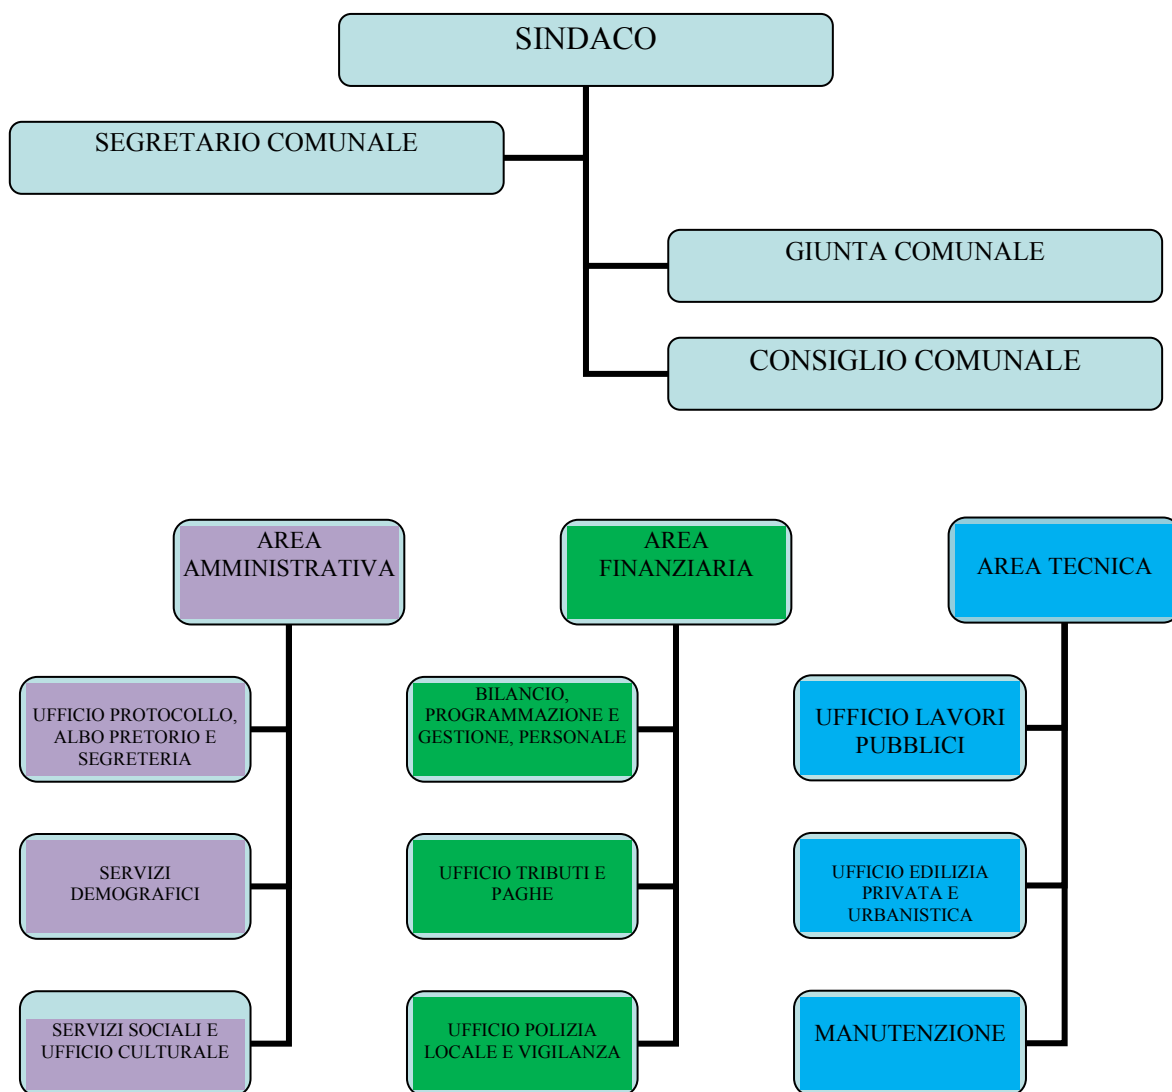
SINDACO

SEGRETARIO COMUNALE

GIUNTA COMUNALE

CONSIGLIO COMUNALE

AREA AMMINISTRATIVA

UFFICIO PROTOCOLLO, ALBO PRETORIO E SEGRETERIA

SERVIZI DEMOGRAFICI

SERVIZI SOCIALI E UFFICIO CULTURALE

AREA FINANZIARIA

BILANCIO, PROGRAMMAZIONE E GESTIONE, PERSONALE

UFFICIO TRIBUTI E PAGHE

UFFICIO POLIZIA LOCALE E VIGILANZA

AREA TECNICA

UFFICIO LAVORI PUBBLICI

UFFICIO EDILIZIA PRIVATA E URBANISTICA

MANUTENZIONE